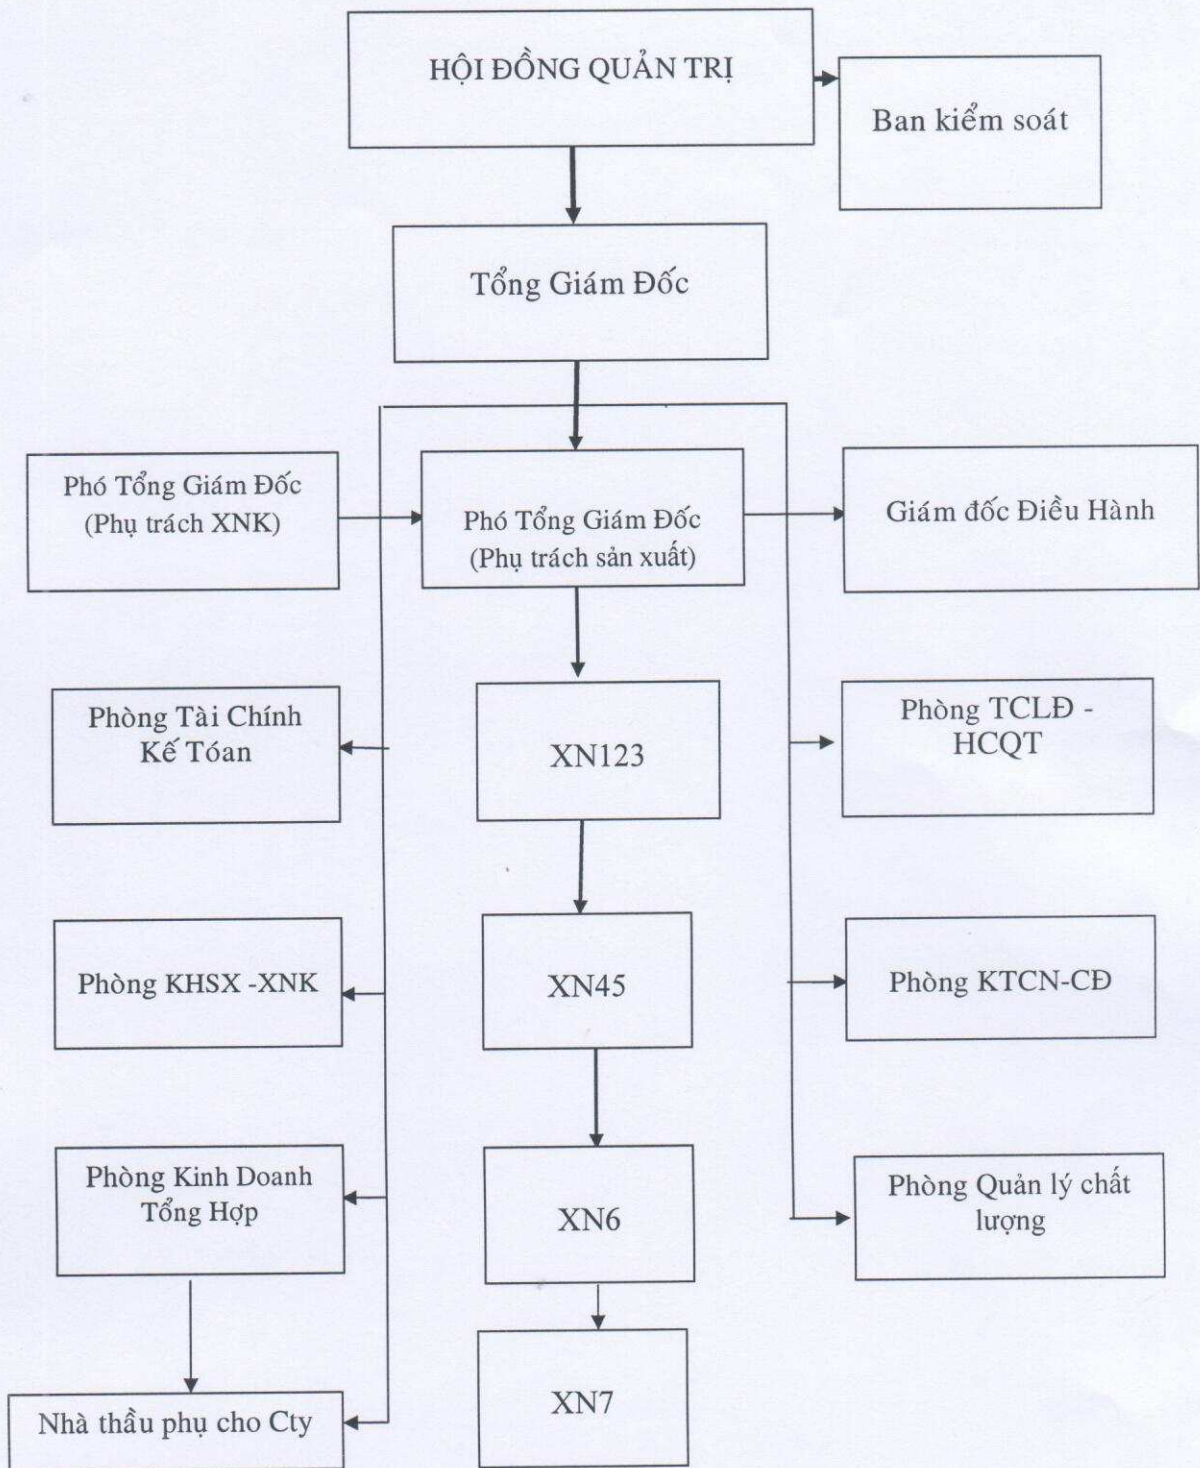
HỘI ĐỒNG QUẢN TRỊ

Ban kiểm soát

Tổng Giám Đốc

Phó Tổng Giám Đốc (Phụ trách XNK)

Phó Tổng Giám Đốc (Phụ trách sản xuất)

Giám đốc Điều Hành

Phòng Tài Chính Kế Tóan

XN123

Phòng TCLĐ - HCQT

Phòng KHSX -XNK

XN45

Phòng KTCN-CĐ

Phòng Kinh Doanh Tổng Hợp

XN6

Phòng Quản lý chất lượng

XN7

Nhà thầu phụ cho Cty